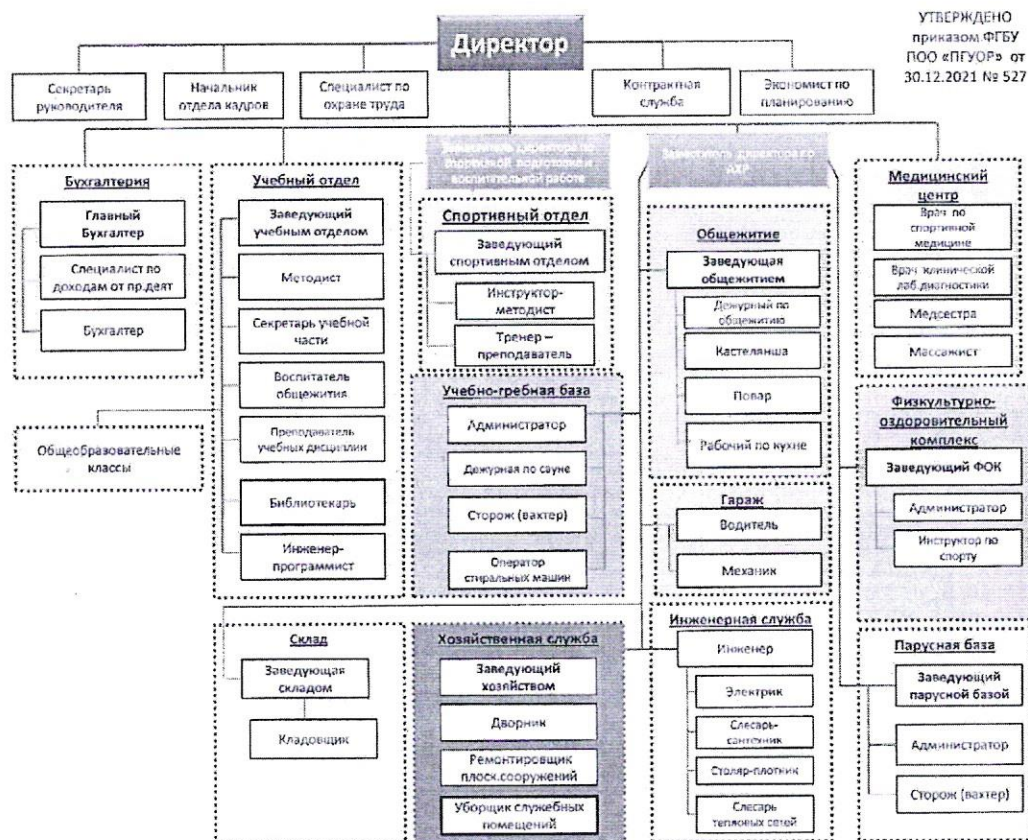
УТВЕРЖДЕНО приказом ФГБУ ПОО «ПГУОР» от 30.12.2021 № 527

Директор

Секретарь руководителя

Начальник отдела кадров

Специалист по охране труда

Контрактная служба

Экономист по планированию

Заместитель директора по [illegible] подготовке и воспитательной работе

Заместитель директора по АХР

Бухгалтерия

Главный Бухгалтер

Специалист по доходам от пр.деят

Бухгалтер

Учебный отдел

Заведующий учебным отделом

Методист

Секретарь учебной части

Воспитатель общежития

Преподаватель учебных дисциплин

Библиотекарь

Инженер-программист

Общеобразовательные классы

Спортивный отдел

Заведующий спортивным отделом

Инструктор-методист

Тренер – преподаватель

Учебно-гребная база

Администратор

Дежурная по сауне

Сторож (вахтер)

Оператор стиральных машин

Общежитие

Заведующая общежитием

Дежурный по общежитию

Кастелянша

Повар

Рабочий по кухне

Гараж

Водитель

Механик

Медицинский центр

Врач по спортивной медицине

Врач клинической лаб.диагностики

Медсестра

Массажист

Физкультурно-оздоровительный комплекс

Заведующий ФОК

Администратор

Инструктор по спорту

Склад

Заведующая складом

Кладовщик

Хозяйственная служба

Заведующий хозяйством

Дворник

Ремонтировщик плоск.сооружений

Уборщик служебных помещений

Инженерная служба

Инженер

Электрик

Слесарь-сантехник

Столяр-плотник

Слесарь тепловых сетей

Парусная база

Заведующий парусной базой

Администратор

Сторож (вахтер)